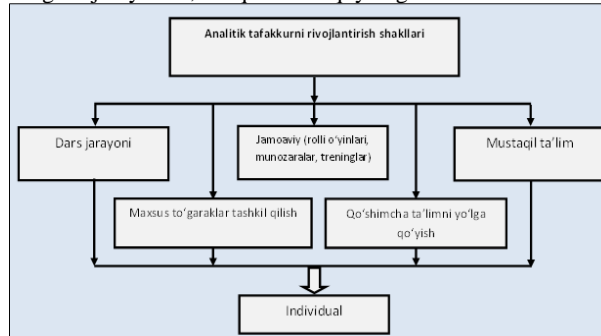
Analitik tafakkurni rivojlantirish shakllari

Dars jarayoni

Jamoaviy (rolli o'yinlari, munozaralar, treninglar)

Mustaqil ta'lim

Maxsus to'garaklar tashkil qilish

Qo'shimcha ta'limni yo'lga qo'yish

Individual